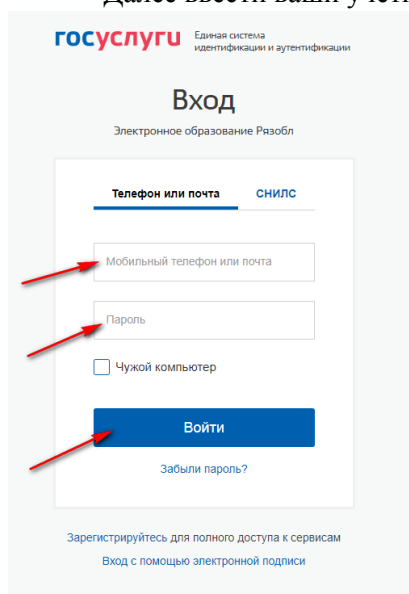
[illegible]

госуслуги Единая система идентификации и аутентификации

Вход

Электронное образование Рязобл

Телефон или почта СНИЛС

Мобильный телефон или почта

Пароль

Чужой компьютер

Войти

Забыли пароль?

Зарегистрируйтесь для полного доступа к сервисам

Вход с помощью электронной подписи